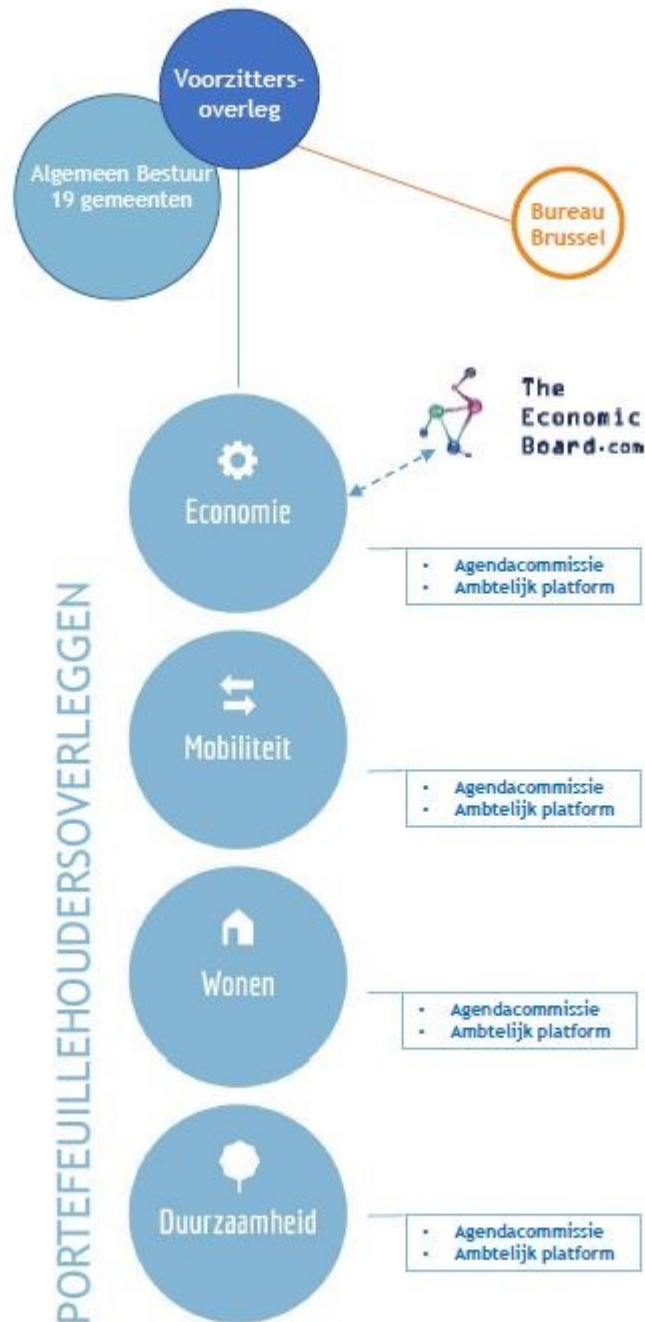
Voorzitters-overleg

Algemeen Bestuur 19 gemeenten

Bureau Brussel

The Economic Board.com

PORTEFEUILLEHOUDERSOVERLEGGEN

Economie

- Agendacommissie
- Ambtelijk platform

Mobiliteit

- Agendacommissie
- Ambtelijk platform

Wonen

- Agendacommissie
- Ambtelijk platform

Duurzaamheid

- Agendacommissie
- Ambtelijk platform